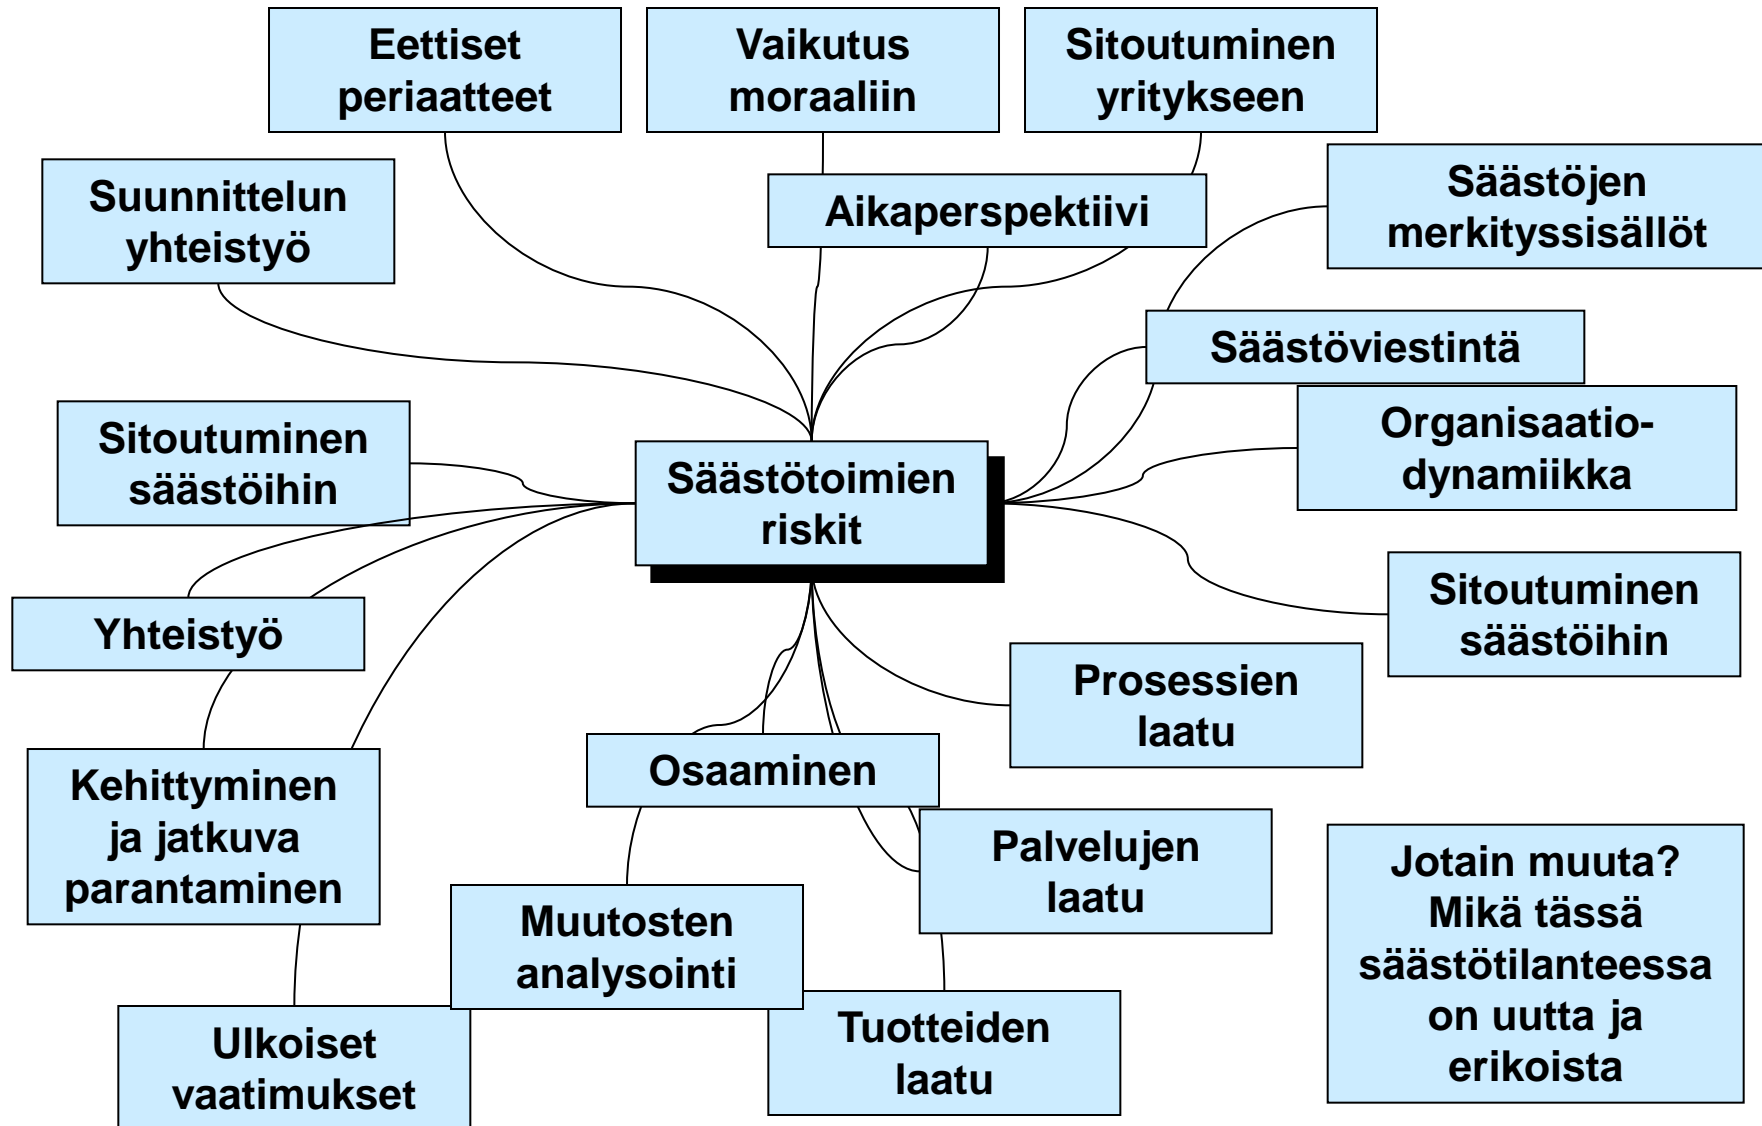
Eettiset periaatteet

Vaikutus moraaliin

Sitoutuminen yritykseen

Suunnittelun yhteistyö

Aikaperspektiivi

Säästöjen merkityssisällöt

Säästöviestintä

Organisaatio-dynamiikka

Sitoutuminen säästöihin

Säästötoimien riskit

Sitoutuminen säästöihin

Yhteistyö

Prosessien laatu

Osaaminen

Kehittyminen ja jatkuva parantaminen

Palvelujen laatu

Jotain muuta? Mikä tässä säästötilanteessa on uutta ja erikoista

Muutosten analysointi

Ulkoiset vaatimukset

Tuotteiden laatu